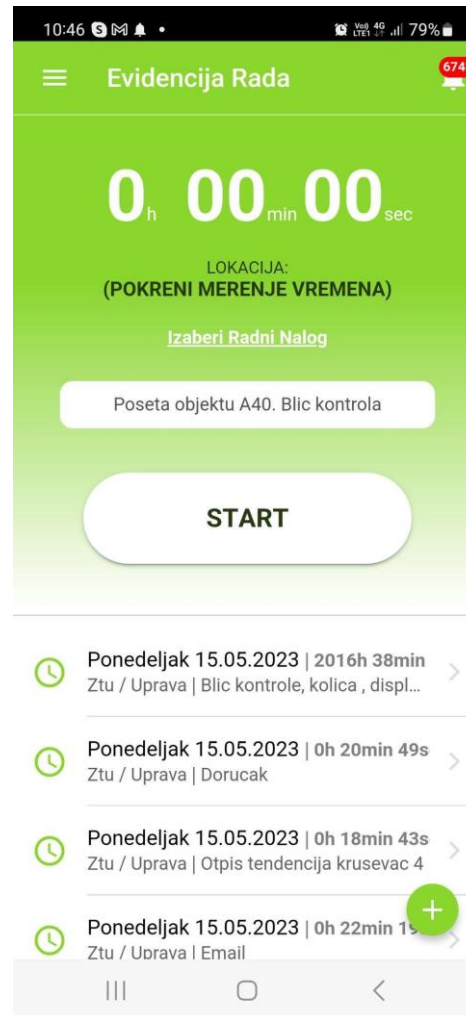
10:46 79%

Evidencija Rada

674

0h 00min 00sec

LOKACIJA:
(POKRENI MERENJE VREMENA)

Izaberi Radni Nalog

Poseta objektu A40. Blic kontrola

START

Ponedeljak 15.05.2023 | 2016h 38min
Ztu / Uprava | Blic kontrole, kolica , displ...

Ponedeljak 15.05.2023 | 0h 20min 49s
Ztu / Uprava | Dorucak

Ponedeljak 15.05.2023 | 0h 18min 43s
Ztu / Uprava | Otpis tendencija krusevac 4

Ponedeljak 15.05.2023 | 0h 22min 1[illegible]
Ztu / Uprava | Email